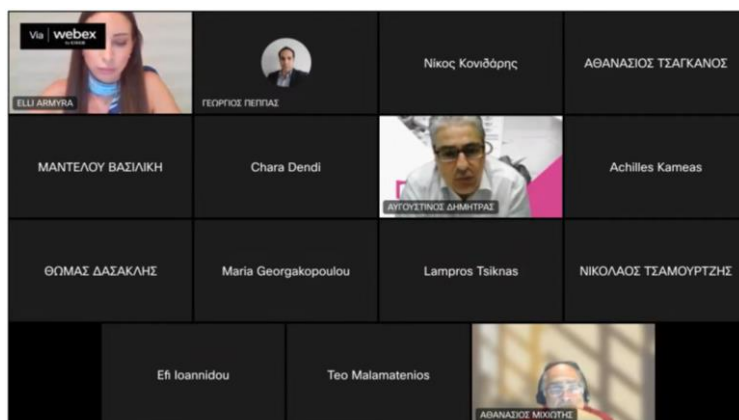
Via webex

ELLI ARMYRA

ΓΕΩΡΓΙΟΣ ΠΕΠΠΑΣ

Νίκος Κονιδάρης

ΑΘΑΝΑΣΙΟΣ ΤΣΑΓΚΑΝΟΣ

ΜΑΝΤΕΛΟΥ ΒΑΣΙΛΙΚΗ

Chara Dendi

ΑΥΓΟΥΣΤΙΝΟΣ ΔΗΜΗΤΡΑΣ

Achilles Kameas

ΘΩΜΑΣ ΔΑΣΑΚΛΗΣ

Maria Georgakopoulou

Lampros Tsiknas

ΝΙΚΟΛΑΟΣ ΤΣΑΜΟΥΡΤΖΗΣ

Efi Ioannidou

Teo Malamatenios

ΑΘΑΝΑΣΙΟΣ ΜΙΧΙΩΤΗΣ